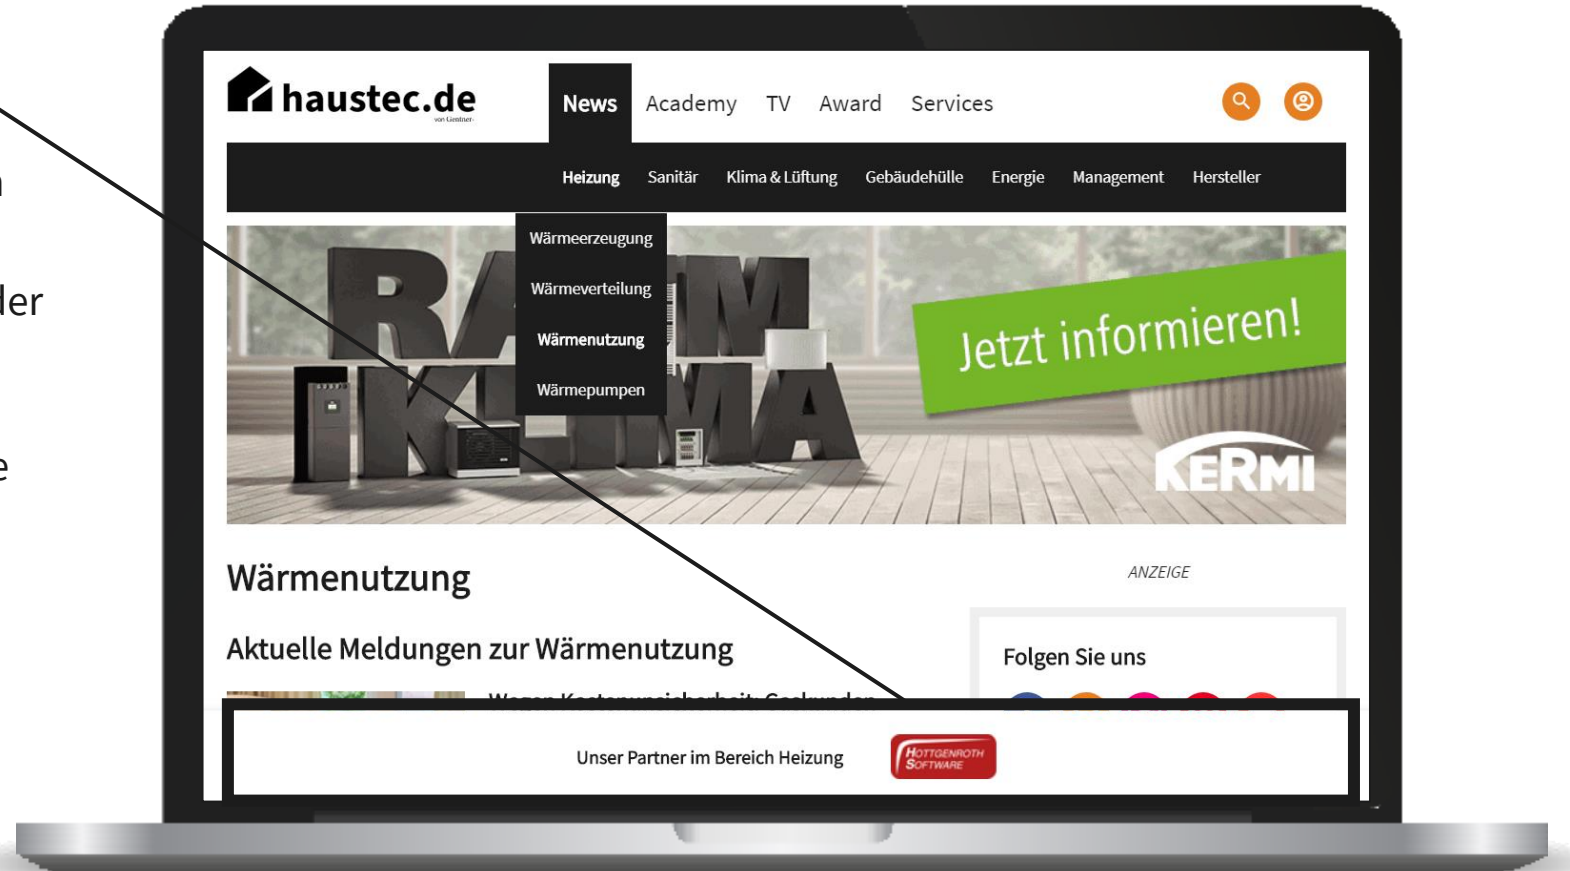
n

ler

e

haustec.de
von Gentner

News Academy TV Award Services

Heizung Sanitär Klima & Lüftung Gebäudehülle Energie Management Hersteller

Wärmeerzeugung
Wärmeverteilung
Wärmenutzung
Wärmepumpen

RAUM KLIMA

Jetzt informieren!

KERMI

Wärmenutzung

ANZEIGE

Aktuelle Meldungen zur Wärmenutzung

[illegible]

Folgen Sie uns

Unser Partner im Bereich Heizung

HOTTGENROTH SOFTWARE